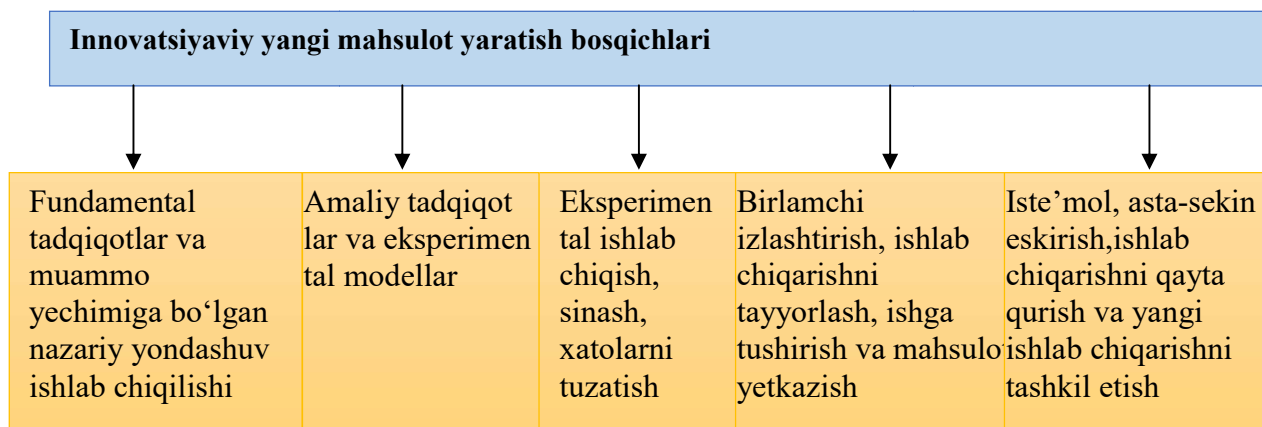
Innovatsiyaviy yangi mahsulot yaratish bosqichlari

Fundamental tadqiqotlar va muammo yechimiga bo‘lgan nazariy yondashuv ishlab chiqilishi

Amaliy tadqiqot lar va eksperimen tal modellar

Eksperimen tal ishlab chiqish, sinash, xatolarni tuzatish

Birlamchi izlashtirish, ishlab chiqarishni tayyorlash, ishga tushirish va mahsulo yetkazish

Iste’mol, asta-sekin eskirish,ishlab chiqarishni qayta qurish va yangi ishlab chiqarishni tashkil etish